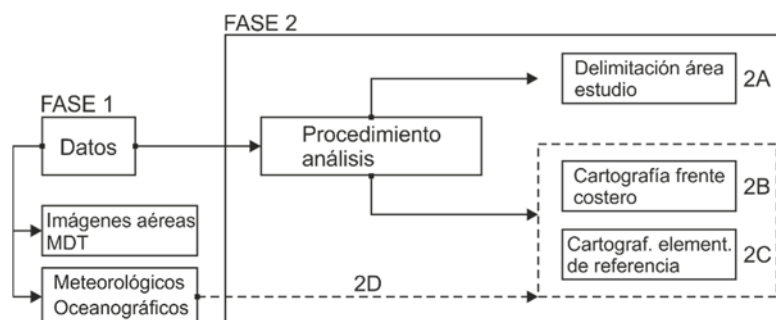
FASE 2

FASE 1

Datos

Procedimiento análisis

Delimitación área estudio

2A

Cartografía frente costero

2B

Cartograf. element. de referencia

2C

Imágenes aéreas MDT

Meteorológicos Oceanográficos

2D